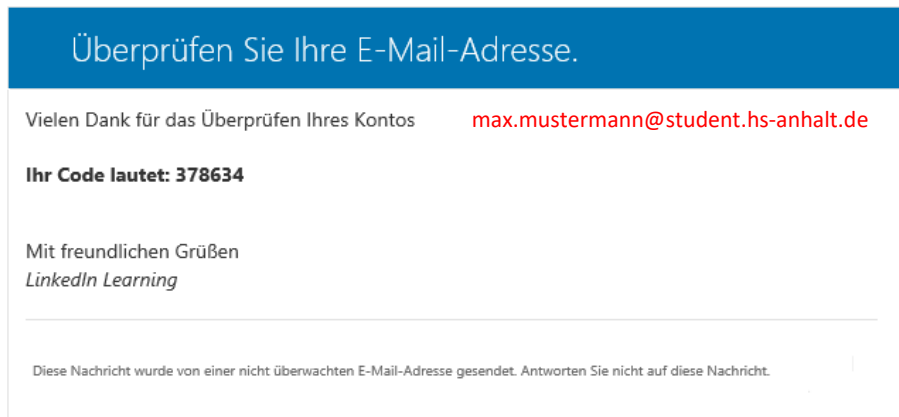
Überprüfen Sie Ihre E-Mail-Adresse.

Vielen Dank für das Überprüfen Ihres Kontos max.mustermann@student.hs-anhalt.de

**Ihr Code lautet: 378634**

Mit freundlichen Grüßen
*LinkedIn Learning*

Diese Nachricht wurde von einer nicht überwachten E-Mail-Adresse gesendet. Antworten Sie nicht auf diese Nachricht.